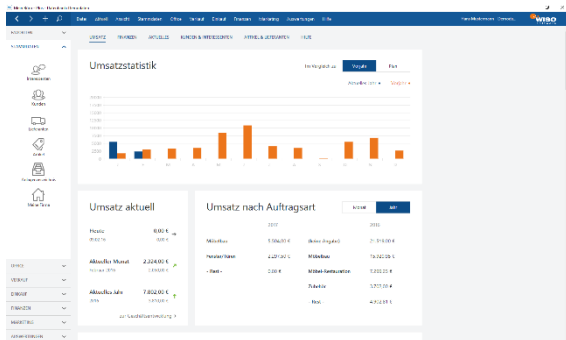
Datei Aktuell Ansicht Stammdaten Office Verkauf Einkauf Finanzen Marketing Auswertungen Hilfe

UMSATZ FINANZEN ARTIKELLE KUNDEN & INTERESSENTEN ARTIKEL & LIEFERANTEN HILFE

Umsatzstatistik

Vorjahr Plan

Umsatz aktuell

Heute 0,00 €

Aktueller Monat 2.224,00 €

Aktuelles Jahr 7.802,00 €

Umsatz nach Auftragsart

Möbelbau 2.224,00 €
Möbelbau
Möbel-Restauration 5.000,00 €
Rest

VERKAUF
EINKAUF
FINANZEN
MARKETING
AUSWERTUNGEN

WIBO